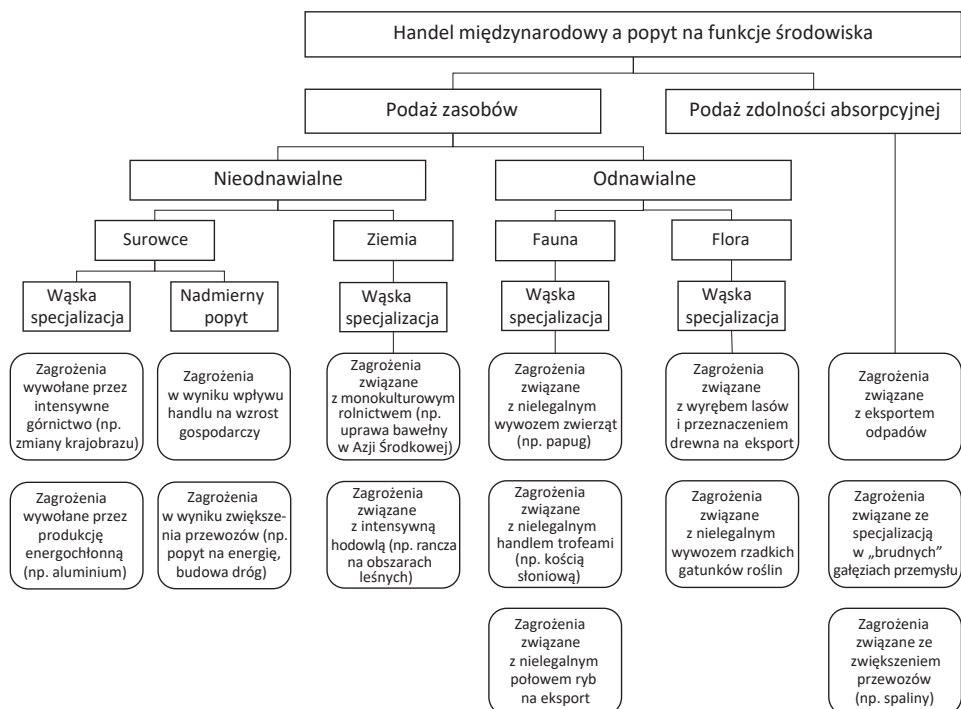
Handel międzynarodowy a popyt na funkcje środowiska

Podaż zasobów

Podaż zdolności absorpcyjnej

Nieodnawialne

Odnawialne

Surowce

Ziemia

Fauna

Flora

Wąska specjalizacja

Nadmierny popyt

Wąska specjalizacja

Wąska specjalizacja

Wąska specjalizacja

Zagrożenia wywołane przez intensywne górnictwo (np. zmiany krajobrazu)

Zagrożenia w wyniku wpływu handlu na wzrost gospodarczy

Zagrożenia związane z monokulturowym rolnictwem (np. uprawa bawełny w Azji Środkowej)

Zagrożenia związane z nielegalnym wywozem zwierząt (np. papug)

Zagrożenia związane z wyrębem lasów i przeznaczeniem drewna na eksport

Zagrożenia związane z eksportem odpadów

Zagrożenia wywołane przez produkcję energochłonną (np. aluminium)

Zagrożenia w wyniku zwiększenia przewozów (np. popyt na energię, budowa dróg)

Zagrożenia związane z intensywną hodowlą (np. rancza na obszarach leśnych)

Zagrożenia związane z nielegalnym handlem trofeami (np. kością słoniową)

Zagrożenia związane z nielegalnym wywozem rzadkich gatunków roślin

Zagrożenia związane ze specjalizacją w „brudnych" gałęziach przemysłu

Zagrożenia związane z nielegalnym połowem ryb na eksport

Zagrożenia związane ze zwiększeniem przewozów (np. spaliny)